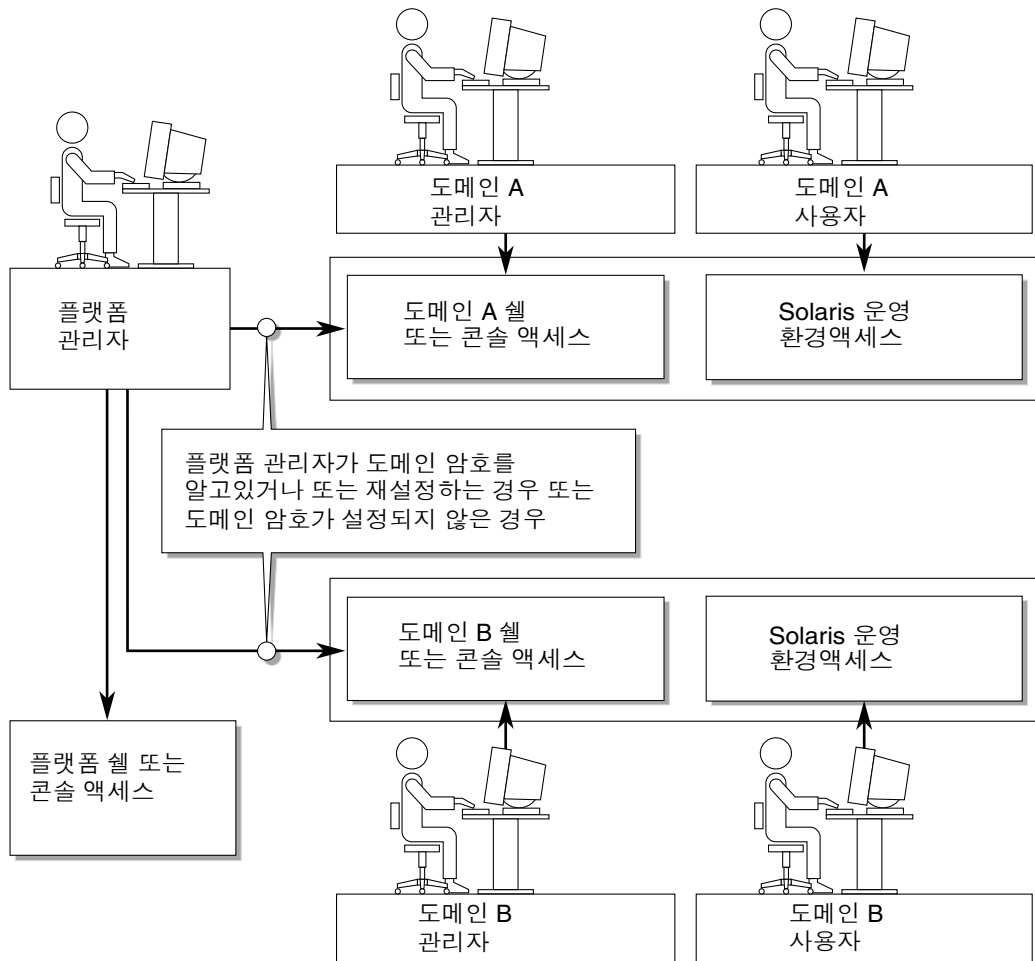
도메인 A
관리자

도메인 A
사용자

플랫폼
관리자

도메인 A 쉘
또는 콘솔 액세스

Solaris 운영
환경액세스

플랫폼 관리자가 도메인 암호를
알고있거나 또는 재설정하는 경우 또는
도메인 암호가 설정되지 않은 경우

도메인 B 쉘
또는 콘솔 액세스

Solaris 운영
환경액세스

플랫폼 쉘 또는
콘솔 액세스

도메인 B
관리자

도메인 B
사용자